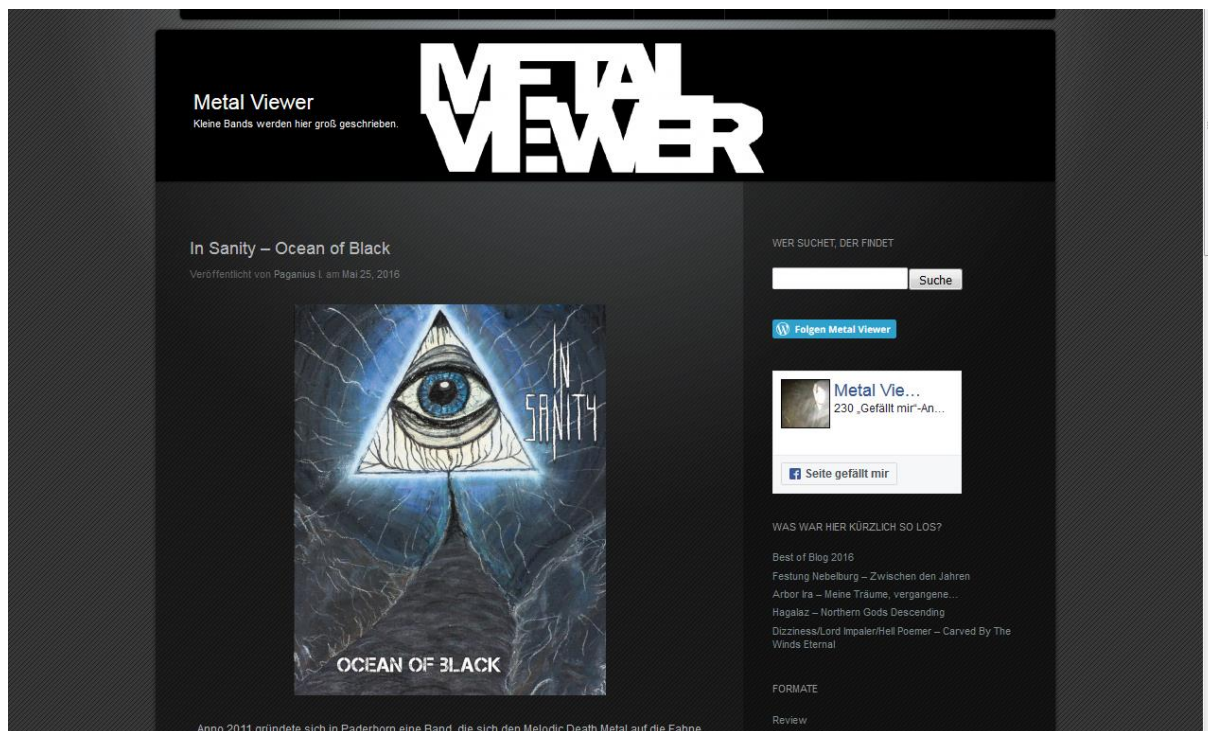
Metal Viewer
Kleine Bands werden hier groß geschrieben.

METAL VIEWER

In Sanity – Ocean of Black

Veröffentlicht von Paganius I. am Mai 25, 2016

IN SANITY

OCEAN OF BLACK

Anno 2011 gründete sich in Paderborn eine Band, die sich den Melodic Death Metal auf die Fahne

WER SUCHET, DER FINDET

Suche

Folgen Metal Viewer

Metal Vie…
230 „Gefällt mir"-An…

Seite gefällt mir

WAS WAR HIER KÜRZLICH SO LOS?

Best of Blog 2016
Festung Nebelburg – Zwischen den Jahren
Arbor Ira – Meine Träume, vergangene…
Hagalaz – Northern Gods Descending
Dizziness/Lord Impaler/Hell Poemer – Carved By The Winds Eternal

FORMATE

Review